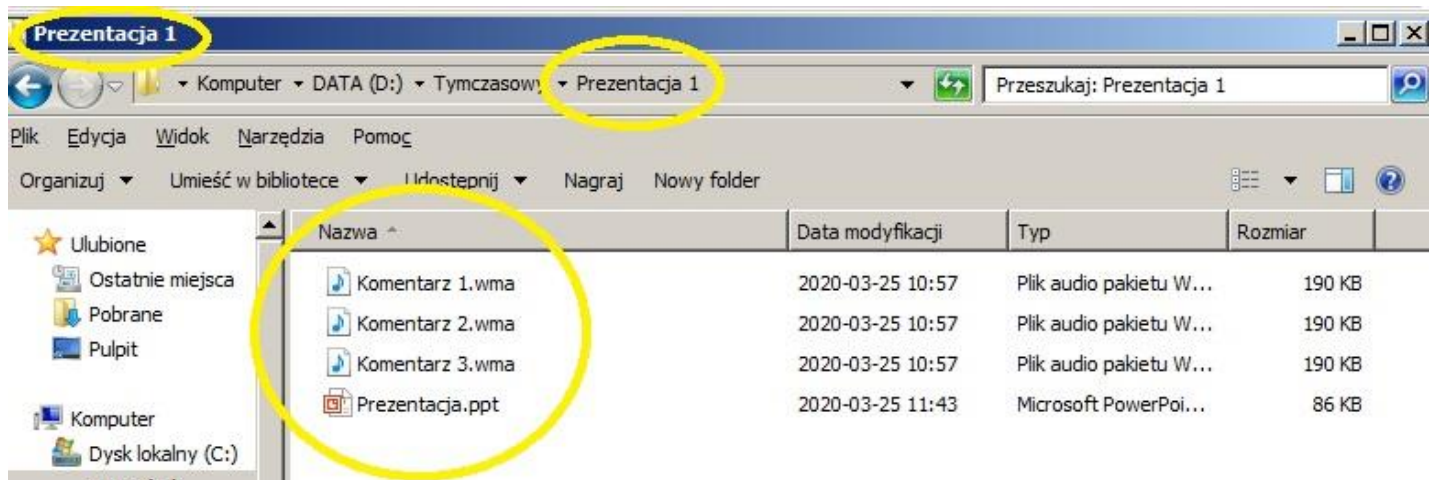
Prezentacja 1

▸ Komputer ▸ DATA (D:) ▸ Tymczasowy ▸ Prezentacja 1

Przeszukaj: Prezentacja 1

Plik Edycja Widok Narzędzia Pomoc

Organizuj ▾ Umieść w bibliotece ▾ Udostępnij ▾ Nagraj Nowy folder

Ulubione
Ostatnie miejsca
Pobrane
Pulpit

Komputer
Dysk lokalny (C:)

| Nazwa | Data modyfikacji | Typ | Rozmiar |
|---|---|---|---|
| Komentarz 1.wma | 2020-03-25 10:57 | Plik audio pakietu W... | 190 KB |
| Komentarz 2.wma | 2020-03-25 10:57 | Plik audio pakietu W... | 190 KB |
| Komentarz 3.wma | 2020-03-25 10:57 | Plik audio pakietu W... | 190 KB |
| Prezentacja.ppt | 2020-03-25 11:43 | Microsoft PowerPoi... | 86 KB |